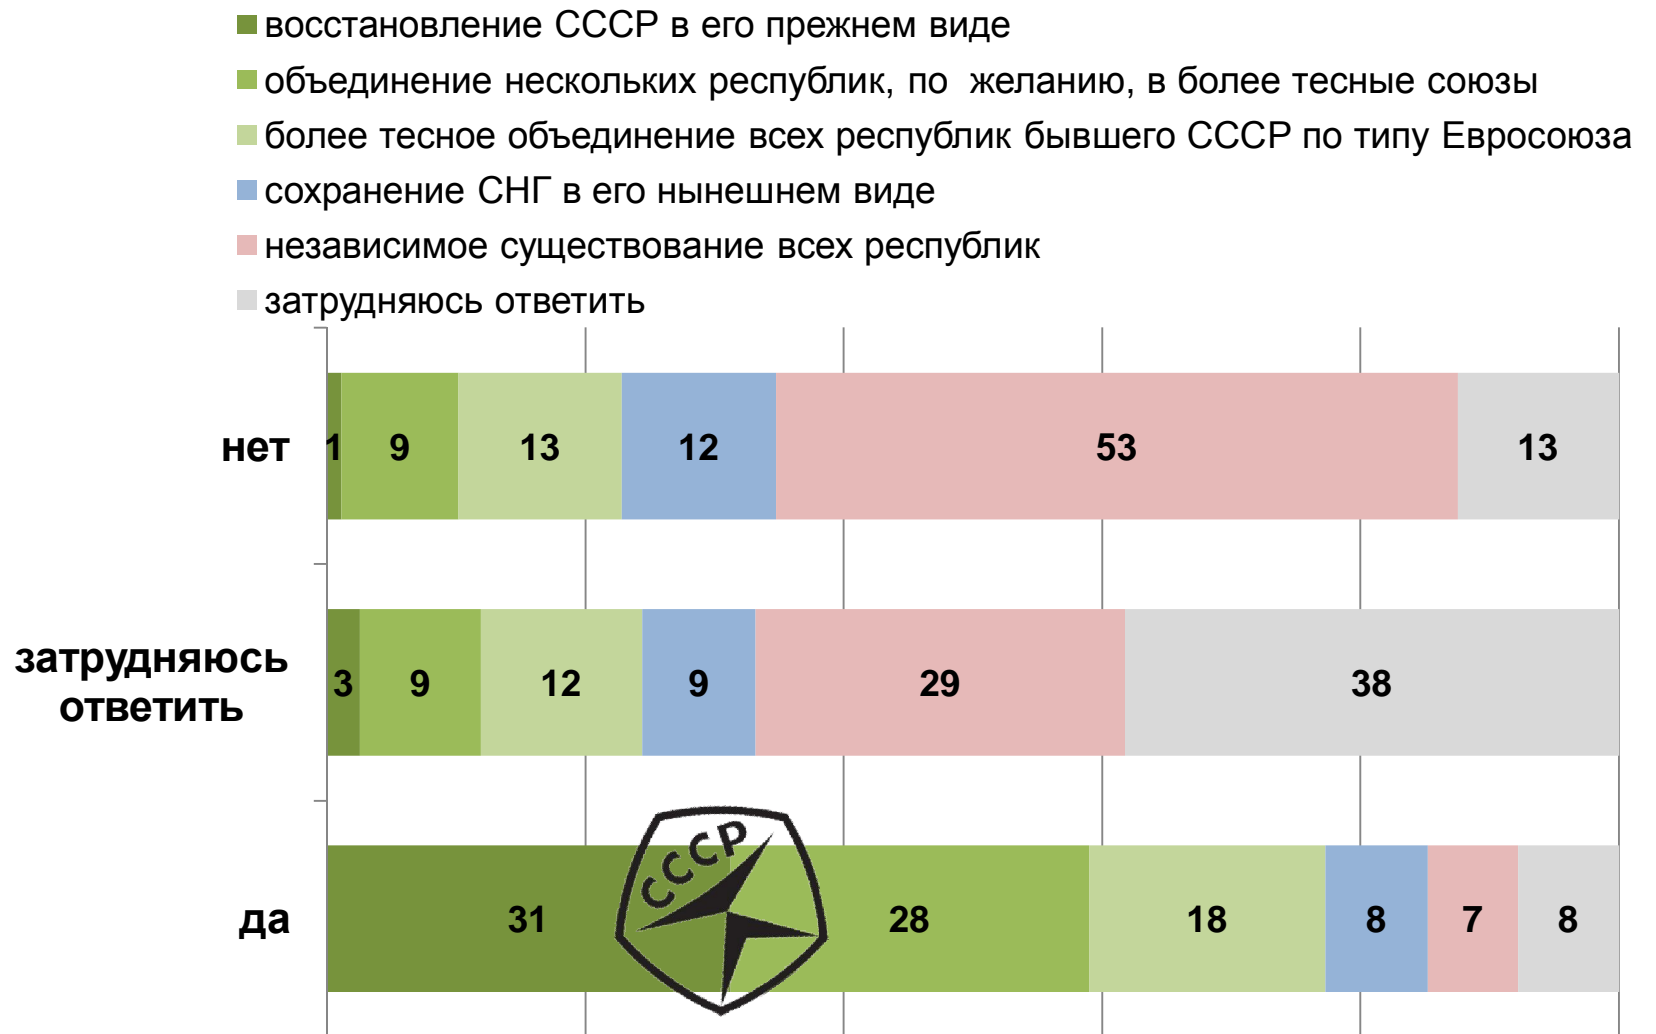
восстановление СССР в его прежнем виде
объединение нескольких республик, по желанию, в более тесные союзы
более тесное объединение всех республик бывшего СССР по типу Евросоюза
сохранение СНГ в его нынешнем виде
независимое существование всех республик
затрудняюсь ответить

| | | | | | | |
|---|---|---|---|---|---|---|
| нет | 1 | 9 | 13 | 12 | 53 | 13 |
| затрудняюсь ответить | 3 | 9 | 12 | 9 | 29 | 38 |
| да | 31 | 28 | 18 | 8 | 7 | 8 |

СССР